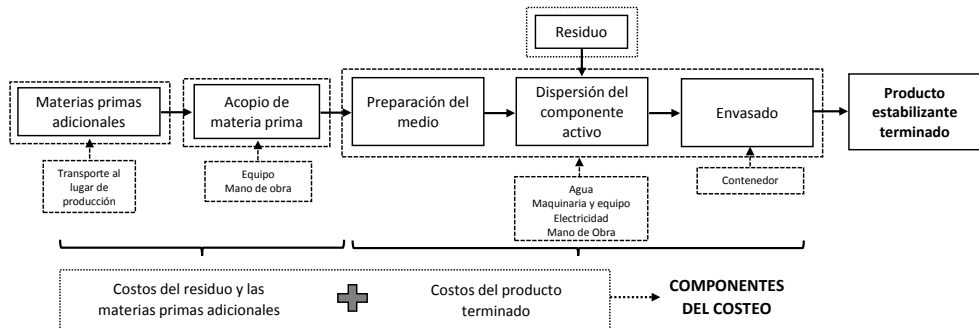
Residuo

Materias primas adicionales

Acopio de materia prima

Preparación del medio

Dispersión del componente activo

Envasado

Producto estabilizante terminado

Transporte al lugar de producción

Equipo
Mano de obra

Agua
Maquinaria y equipo
Electricidad
Mano de Obra

Contenedor

Costos del residuo y las materias primas adicionales

Costos del producto terminado

COMPONENTES DEL COSTEO